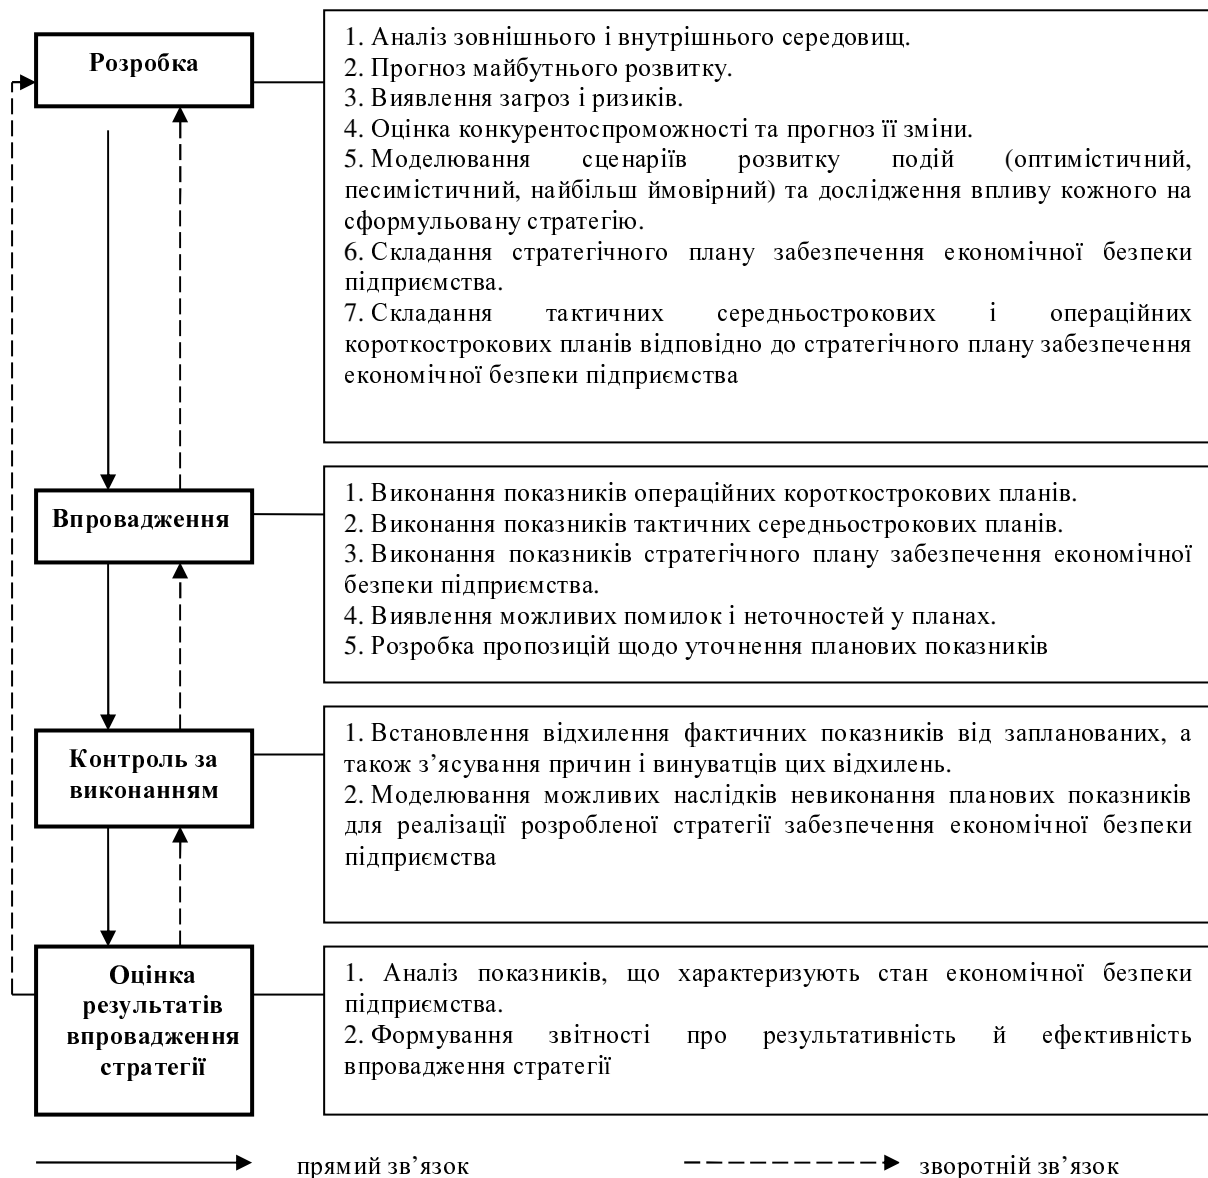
Розробка

1. Аналіз зовнішнього і внутрішнього середовищ.
2. Прогноз майбутнього розвитку.
3. Виявлення загроз і ризиків.
4. Оцінка конкурентоспроможності та прогноз її зміни.
5. Моделювання сценаріїв розвитку подій (оптимістичний, песимістичний, найбільш ймовірний) та дослідження впливу кожного на сформульовану стратегію.
6. Складання стратегічного плану забезпечення економічної безпеки підприємства.
7. Складання тактичних середньострокових і операційних короткострокових планів відповідно до стратегічного плану забезпечення економічної безпеки підприємства

Впровадження

1. Виконання показників операційних короткострокових планів.
2. Виконання показників тактичних середньострокових планів.
3. Виконання показників стратегічного плану забезпечення економічної безпеки підприємства.
4. Виявлення можливих помилок і неточностей у планах.
5. Розробка пропозицій щодо уточнення планових показників

Контроль за виконанням

1. Встановлення відхилення фактичних показників від запланованих, а також з'ясування причин і винуватців цих відхилень.
2. Моделювання можливих наслідків невиконання планових показників для реалізації розробленої стратегії забезпечення економічної безпеки підприємства

Оцінка результатів впровадження стратегії

1. Аналіз показників, що характеризують стан економічної безпеки підприємства.
2. Формування звітності про результативність й ефективність впровадження стратегії

прямий зв'язок

зворотній зв'язок